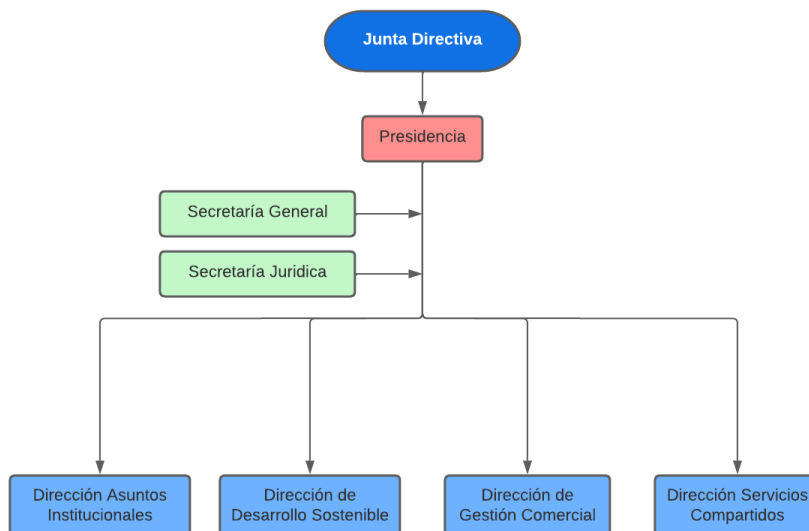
Junta Directiva

Presidencia

Secretaría General

Secretaría Juridica

Dirección Asuntos Institucionales

Dirección de Desarrollo Sostenible

Dirección de Gestión Comercial

Dirección Servicios Compartidos